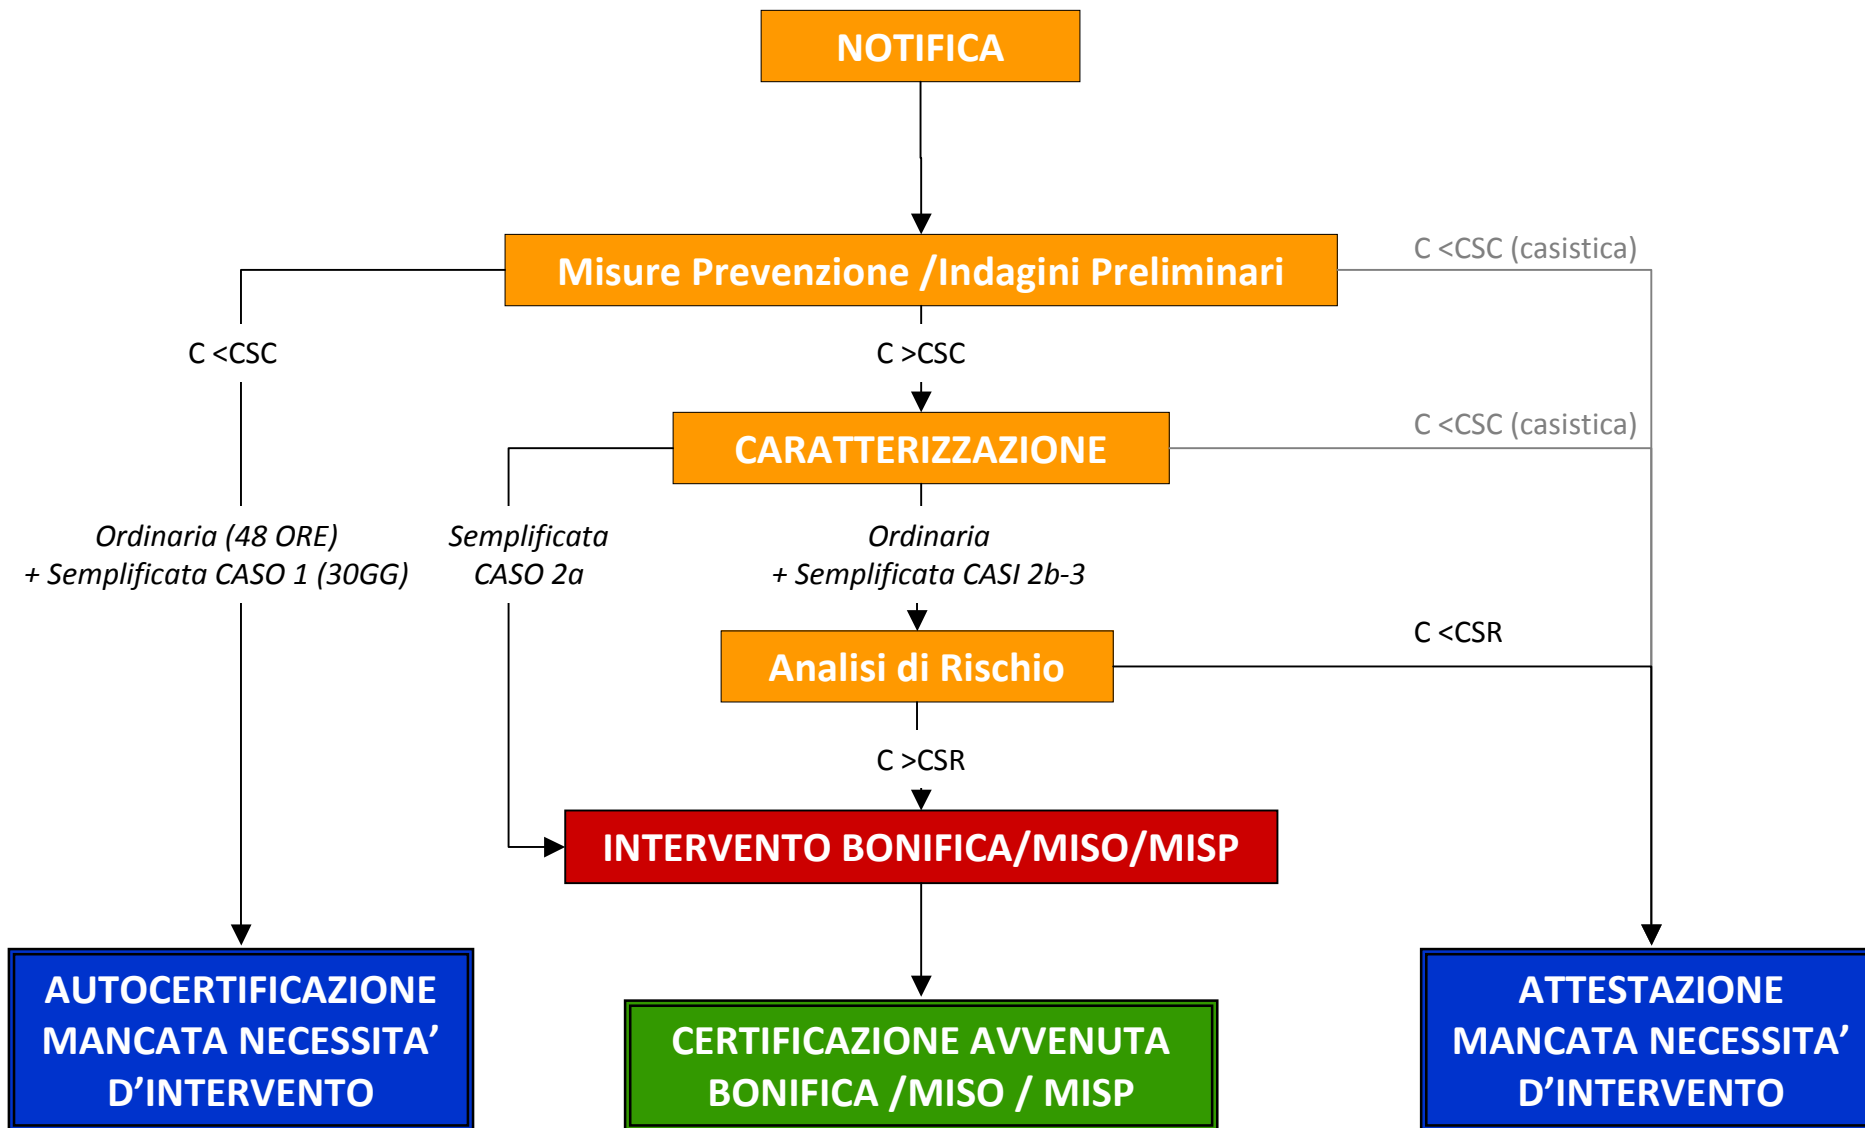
NOTIFICA

Misure Prevenzione /Indagini Preliminari

C <CSC (casistica)

C <CSC

C >CSC

CARATTERIZZAZIONE

C <CSC (casistica)

Ordinaria (48 ORE) + Semplificata CASO 1 (30GG)

Semplificata CASO 2a

Ordinaria + Semplificata CASI 2b-3

Analisi di Rischio

C <CSR

C >CSR

INTERVENTO BONIFICA/MISO/MISP

AUTOCERTIFICAZIONE MANCATA NECESSITA' D'INTERVENTO

CERTIFICAZIONE AVVENUTA BONIFICA /MISO / MISP

ATTESTAZIONE MANCATA NECESSITA' D'INTERVENTO